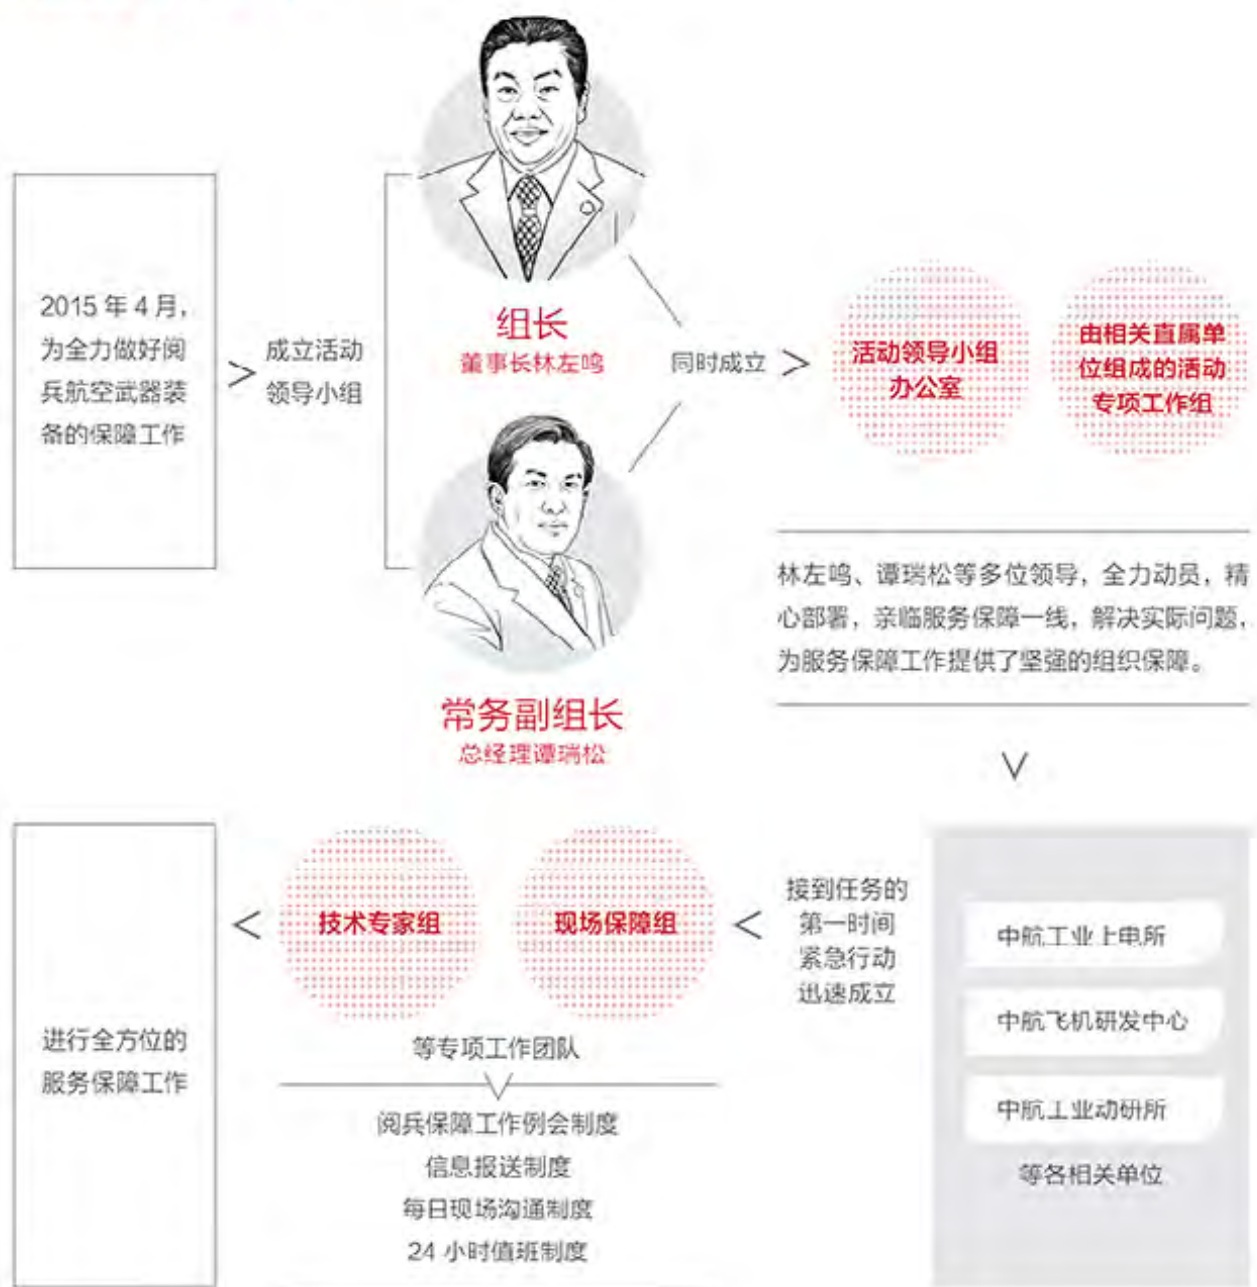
2015 年 4 月，为全力做好阅兵航空武器装备的保障工作

成立活动领导小组

组长
董事长林左鸣

常务副组长
总经理谭瑞松

同时成立

活动领导小组办公室

由相关直属单位组成的活动专项工作组

林左鸣、谭瑞松等多位领导，全力动员，精心部署，亲临服务保障一线，解决实际问题，为服务保障工作提供了坚强的组织保障。

中航工业上电所

中航飞机研发中心

中航工业动研所

等各相关单位

接到任务的第一时间紧急行动迅速成立

现场保障组

技术专家组

等专项工作团队

阅兵保障工作例会制度
信息报送制度
每日现场沟通制度
24 小时值班制度

进行全方位的服务保障工作